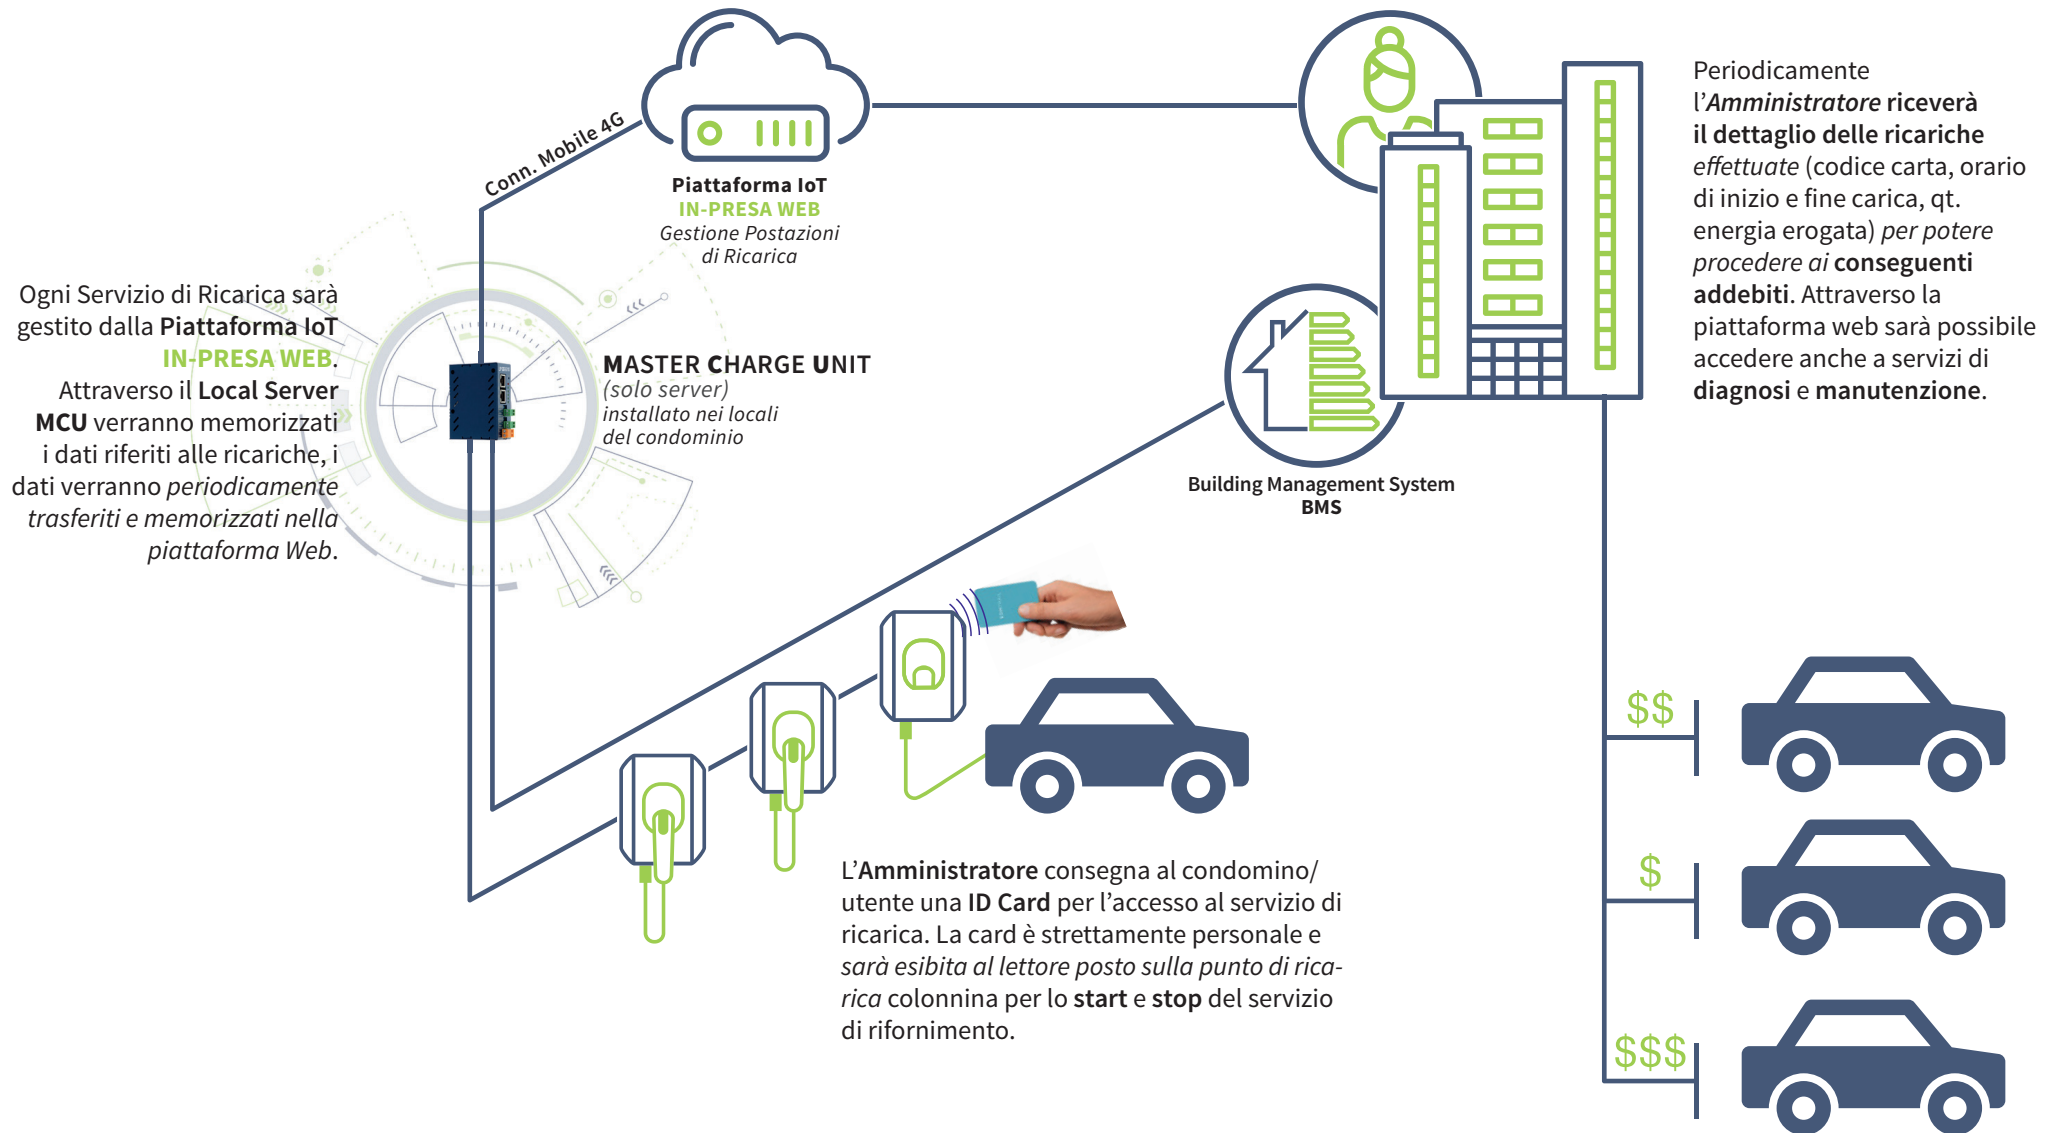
Conn. Mobile 4G

Piattaforma IoT
IN-PRESA WEB
Gestione Postazioni di Ricarica

Periodicamente l'Amministratore riceverà il dettaglio delle ricariche effettuate (codice carta, orario di inizio e fine carica, qt. energia erogata) per potere procedere ai conseguenti addebiti. Attraverso la piattaforma web sarà possibile accedere anche a servizi di diagnosi e manutenzione.

Ogni Servizio di Ricarica sarà gestito dalla Piattaforma IoT IN-PRESA WEB. Attraverso il Local Server MCU verranno memorizzati i dati riferiti alle ricariche, i dati verranno periodicamente trasferiti e memorizzati nella piattaforma Web.

MASTER CHARGE UNIT
(solo server)
installato nei locali del condominio

Building Management System
BMS

$$

$

$$$

L'Amministratore consegna al condomino/utente una ID Card per l'accesso al servizio di ricarica. La card è strettamente personale e sarà esibita al lettore posto sulla punto di ricarica colonnina per lo start e stop del servizio di rifornimento.